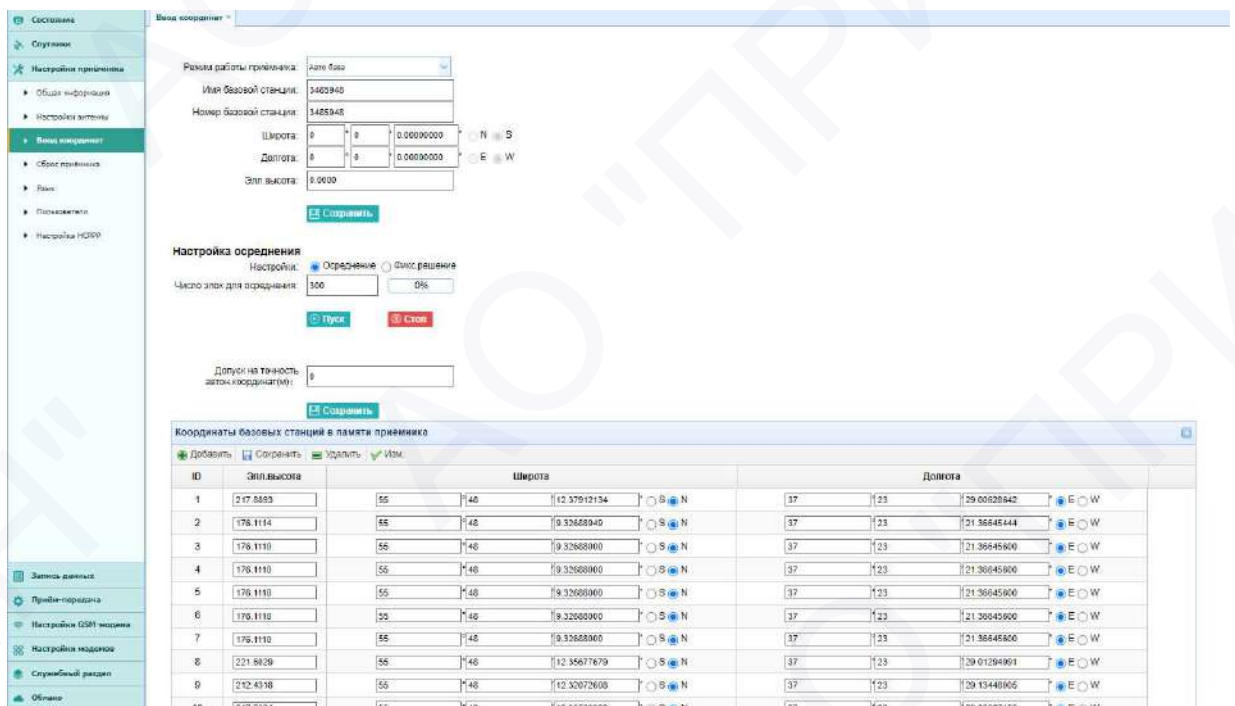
Состояние
Спутники
Настройки приёмника
Общая информация
Настройки антенны
Ввод координат
Сброс приёмника
Язык
Пользователи
Настройки HCPP

Запись данных
Приём-передача
Настройки GSM модема
Настройки модемов
Служебный раздел
Облако

Ввод координат ×

Режим работы приёмника: Авто база
Имя базовой станции: 3465948
Номер базовой станции: 3465948
Широта: 0 ° 0 ' 0.00000000 " N S
Долгота: 0 ° 0 ' 0.00000000 " E W
Элл высота: 0.0000
Сохранить

Настройка осреднения
Настройки: Осреднение Фикс.решение
Число эпох для осреднения: 300 0%
Пуск Стоп

Допуск на точность автом.координат(м): 0
Сохранить

Координаты базовых станций в памяти приемника
Добавить Сохранить Удалить Изм.

| ID | Элл.высота | Широта | Долгота |
|---|---|---|---|
| 1 | 217.8893 | 55 ° 48 ' 12.37912134 " S N | 37 ° 23 ' 29.00628842 " E W |
| 2 | 176.1114 | 55 ° 48 ' 9.32688940 " S N | 37 ° 23 ' 21.36645444 " E W |
| 3 | 176.1110 | 55 ° 48 ' 9.32688000 " S N | 37 ° 23 ' 21.36645600 " E W |
| 4 | 176.1110 | 55 ° 48 ' 9.32688000 " S N | 37 ° 23 ' 21.36645600 " E W |
| 5 | 176.1110 | 55 ° 48 ' 9.32688000 " S N | 37 ° 23 ' 21.36645600 " E W |
| 6 | 176.1110 | 55 ° 48 ' 9.32688000 " S N | 37 ° 23 ' 21.36645600 " E W |
| 7 | 176.1110 | 55 ° 48 ' 9.32688000 " S N | 37 ° 23 ' 21.36645600 " E W |
| 8 | 221.6029 | 55 ° 48 ' 12.35677679 " S N | 37 ° 23 ' 29.01294991 " E W |
| 9 | 212.4318 | 55 ° 48 ' 12.32072608 " S N | 37 ° 23 ' 29.13448005 " E W |